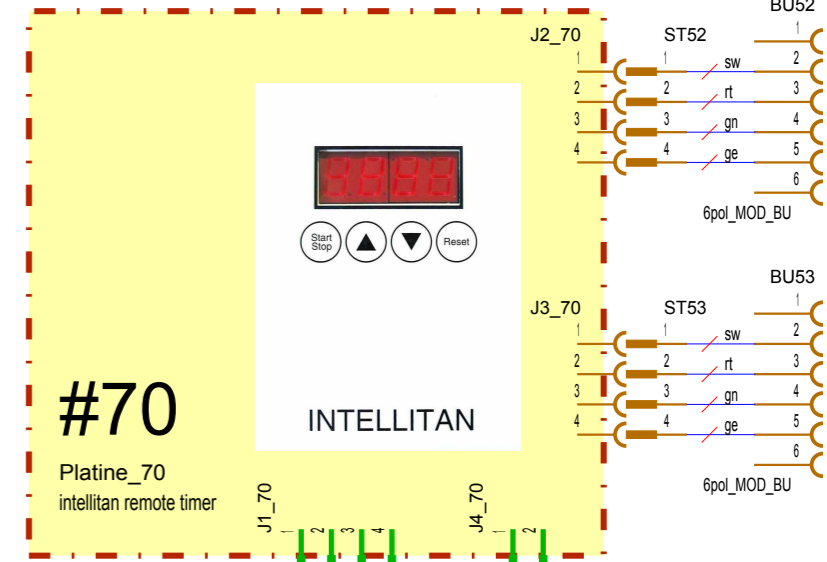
BU52
J2_70
ST52
1
2
3
4
1
2
3
4
sw
rt
gn
ge
1
2
3
4
5
6
6pol_MOD_BU

Start Stop
Reset

INTELLITAN

BU53
J3_70
ST53
1
2
3
4
1
2
3
4
sw
rt
gn
ge
1
2
3
4
5
6
6pol_MOD_BU

#70
Platine_70
intellitan remote timer

J1_70
1
2
3
4
J4_70
1
2